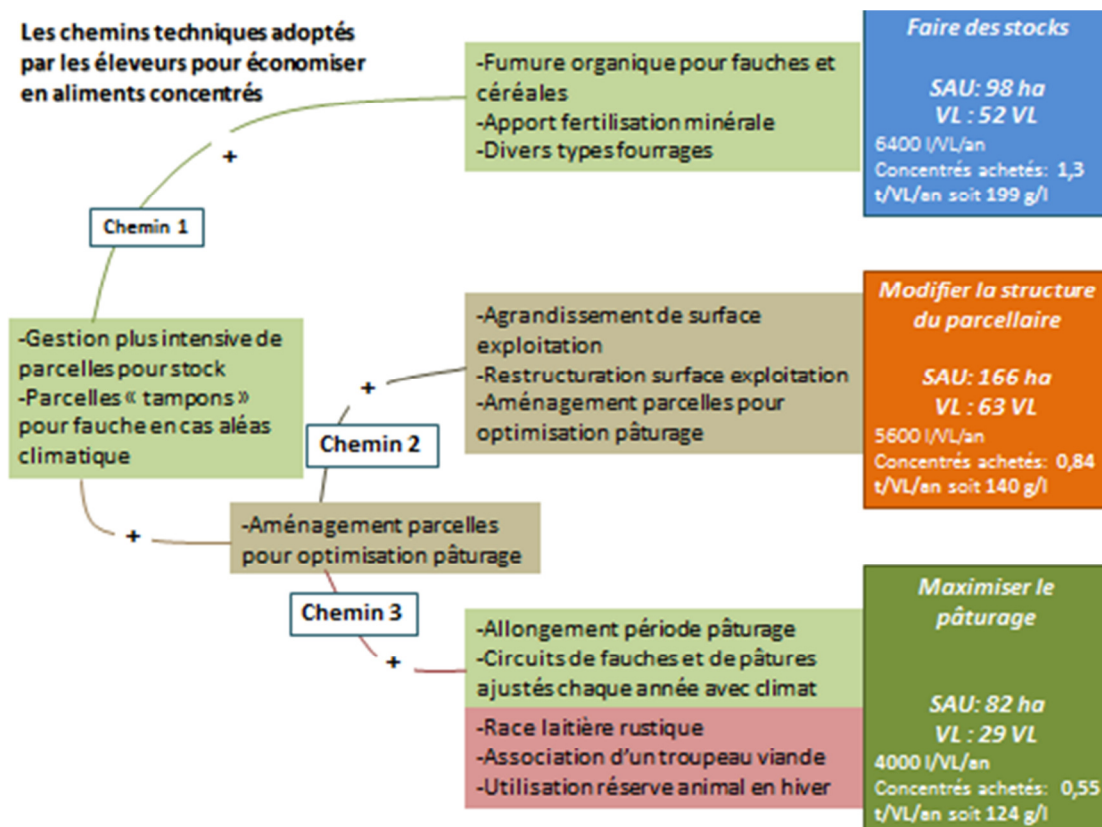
Les chemins techniques adoptés par les éleveurs pour économiser en aliments concentrés

-Fumure organique pour fauches et céréales
-Apport fertilisation minérale
-Divers types fourrages

Faire des stocks

SAU: 98 ha
VL : 52 VL
6400 l/VL/an
Concentrés achetés: 1,3 t/VL/an soit 199 g/l

+

Chemin 1

-Agrandissement de surface exploitation
-Restructuration surface exploitation
-Aménagement parcelles pour optimisation pâturage

Modifier la structure du parcellaire

SAU: 166 ha
VL : 63 VL
5600 l/VL/an
Concentrés achetés: 0,84 t/VL/an soit 140 g/l

-Gestion plus intensive de parcelles pour stock
-Parcelles « tampons » pour fauche en cas aléas climatique

+

Chemin 2

+

-Aménagement parcelles pour optimisation pâturage

Chemin 3

+

-Allongement période pâturage
-Circuits de fauches et de pâtures ajustés chaque année avec climat

-Race laitière rustique
-Association d'un troupeau viande
-Utilisation réserve animal en hiver

Maximiser le pâturage

SAU: 82 ha
VL : 29 VL
4000 l/VL/an
Concentrés achetés: 0,55 t/VL/an soit 124 g/l